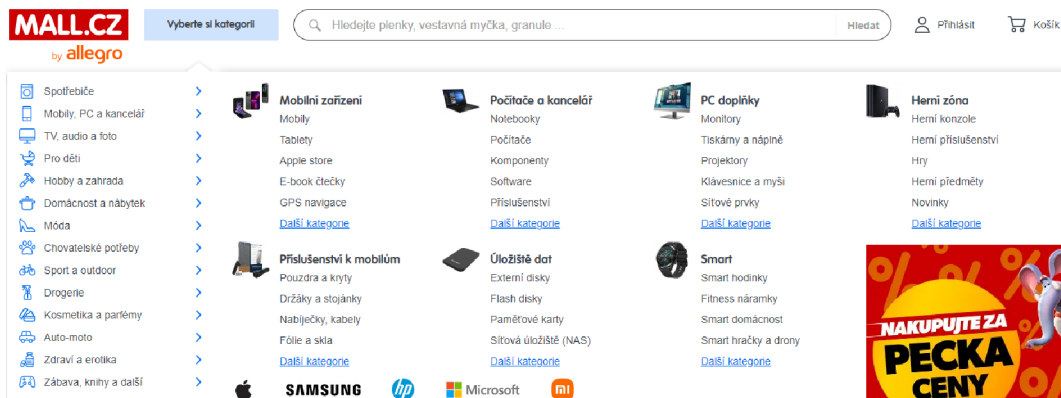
MALL.CZ
by allegro
Vyberte si kategorii
Hledejte plenky, vestavná myčka, granule ...
Hledat
Přihlásit
Košík

Spotřebiče
Mobily, PC a kancelář
TV, audio a foto
Pro děti
Hobby a zahrada
Domácnost a nábytek
Móda
Chovatelské potřeby
Sport a outdoor
Drogerie
Kosmetika a parfémy
Auto-moto
Zdraví a erotika
Zábava, knihy a další

Mobilní zařízení
Mobily
Tablety
Apple store
E-book čtečky
GPS navigace
Další kategorie

Počítače a kancelář
Notebooky
Počítače
Komponenty
Software
Příslušenství
Další kategorie

PC doplňky
Monitory
Tiskárny a náplně
Projektory
Klávesnice a myši
Síťové prvky
Další kategorie

Herní zóna
Herní konzole
Herní příslušenství
Hry
Herní předměty
Novinky
Další kategorie

Příslušenství k mobilům
Pouzdra a kryty
Držáky a stojánky
Nabíječky, kabely
Fólie a skla
Další kategorie

Úložiště dat
Externí disky
Flash disky
Paměťové karty
Síťová úložiště (NAS)
Další kategorie

Smart
Smart hodinky
Fitness náramky
Smart domácnost
Smart hračky a drony
Další kategorie

NAKUPUJTE ZA PECKA CENY

SAMSUNG
hp
Microsoft
mi